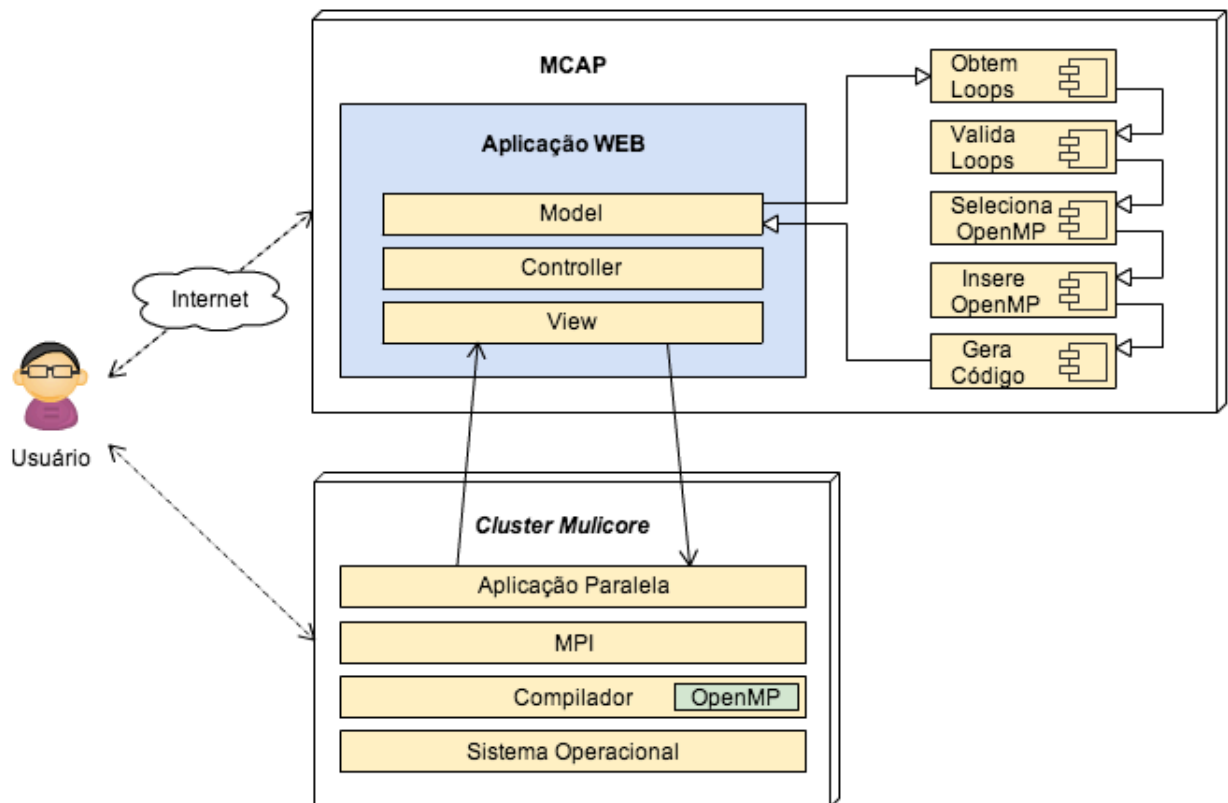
MCAP

Aplicação WEB

Model

Controller

View

Obtem Loops

Valida Loops

Seleciona OpenMP

Insere OpenMP

Gera Código

Internet

Usuário

Cluster Mulicore

Aplicação Paralela

MPI

Compilador

OpenMP

Sistema Operacional